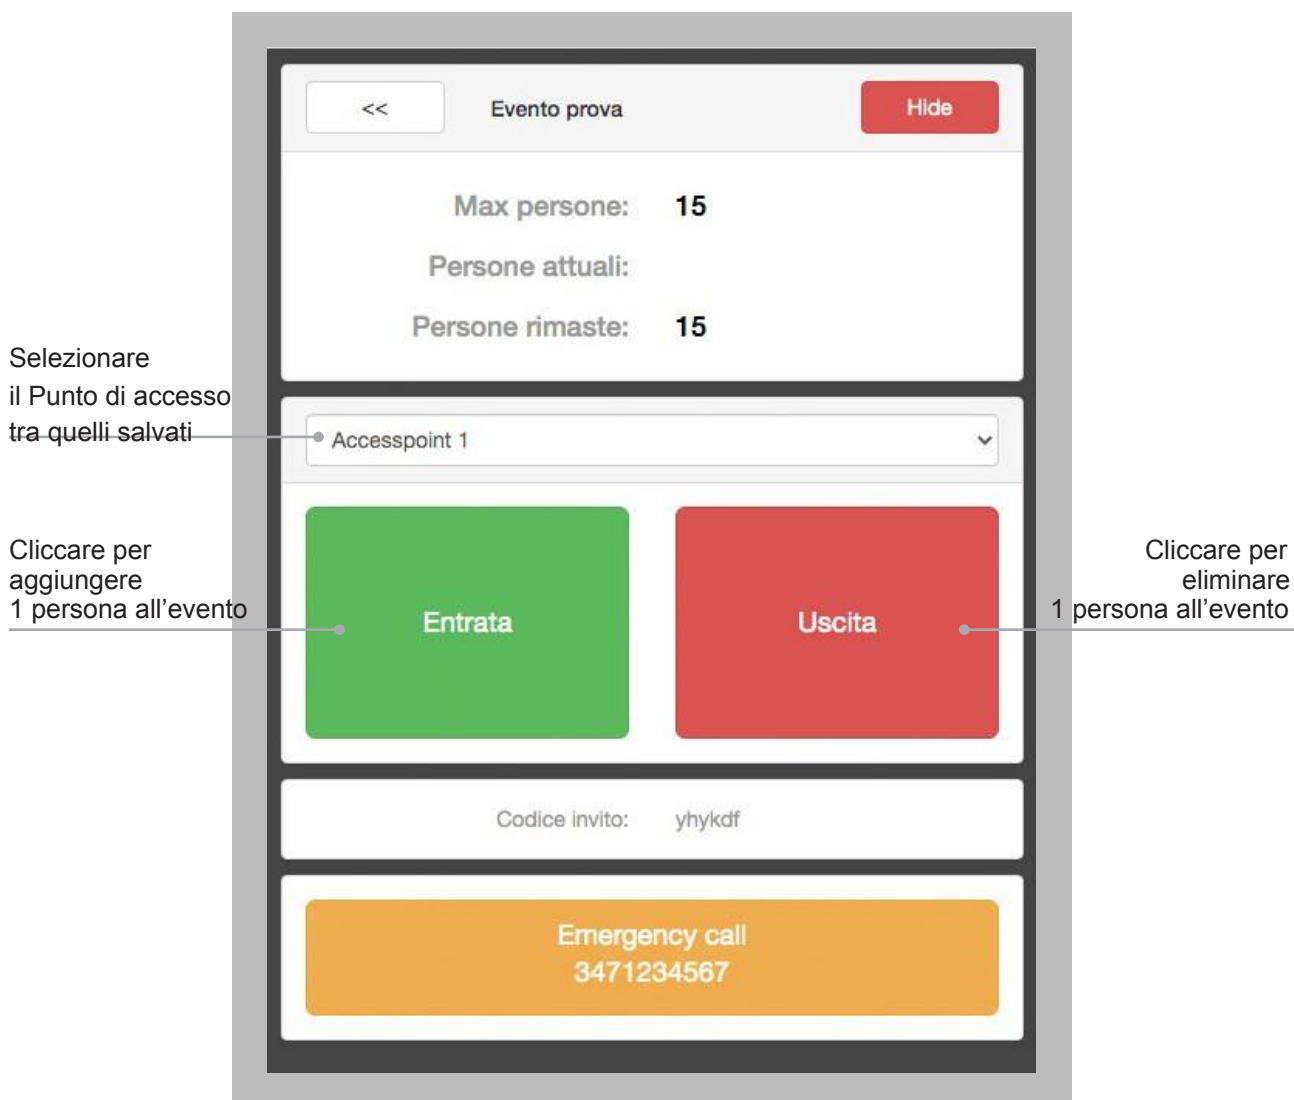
<<

Evento prova

Hide

Max persone: 15

Persone attuali:

Persone rimaste: 15

Selezionare il Punto di accesso tra quelli salvati

Accesspoint 1

Cliccare per aggiungere 1 persona all'evento

Entrata

Uscita

Cliccare per eliminare 1 persona all'evento

Codice invito: yhykdf

Emergency call
3471234567